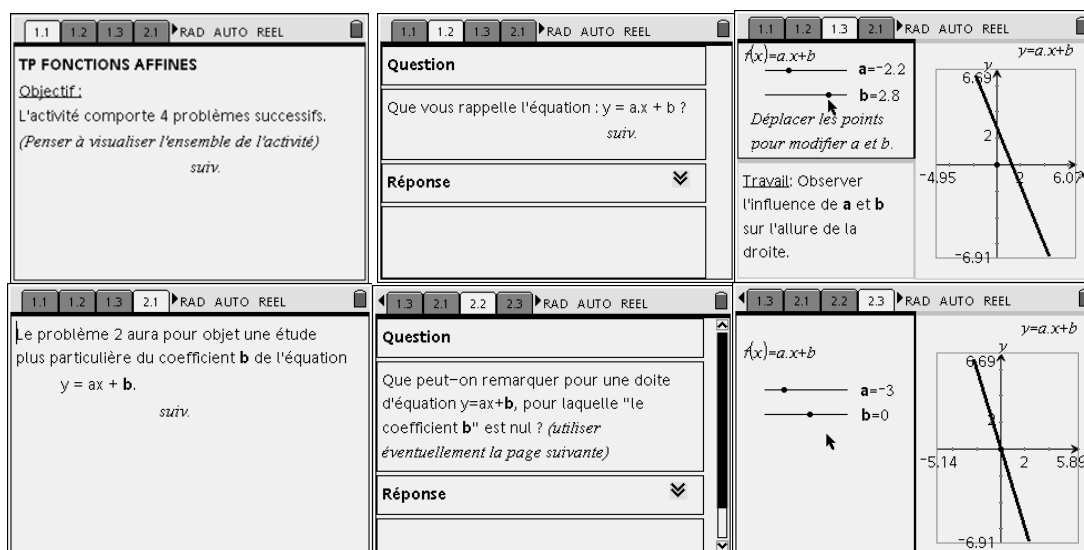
1.1 1.2 1.3 2.1 RAD AUTO REEL

TP FONCTIONS AFFINES

Objectif :

L'activité comporte 4 problèmes successifs.

(Penser à visualiser l'ensemble de l'activité)

suiv.

1.1 1.2 1.3 2.1 RAD AUTO REEL

Question

Que vous rappelle l'équation : y = a.x + b ?

suiv.

Réponse

1.1 1.2 1.3 2.1 RAD AUTO REEL

$f(x)$=a.x+b

a=$^-$2.2

b=2.8

Déplacer les points pour modifier a et b.

Travail: Observer l'influence de **a** et **b** sur l'allure de la droite.

y=a.x+b

y

6.69

2

$^-$4.95

2

6.07

$^-$6.91

1.1 1.2 1.3 2.1 RAD AUTO REEL

Le problème 2 aura pour objet une étude plus particulière du coefficient **b** de l'équation

y = ax + **b**.

suiv.

1.3 2.1 2.2 2.3 RAD AUTO REEL

Question

Que peut-on remarquer pour une doite d'équation y=ax+**b**, pour laquelle "le coefficient **b**" est nul ? (utiliser éventuellement la page suivante)

Réponse

1.3 2.1 2.2 2.3 RAD AUTO REEL

$f(x)$=a.x+b

a=$^-$3

b=0

y=a.x+b

y

6.69

2

$^-$5.14

2

5.89

$^-$6.91